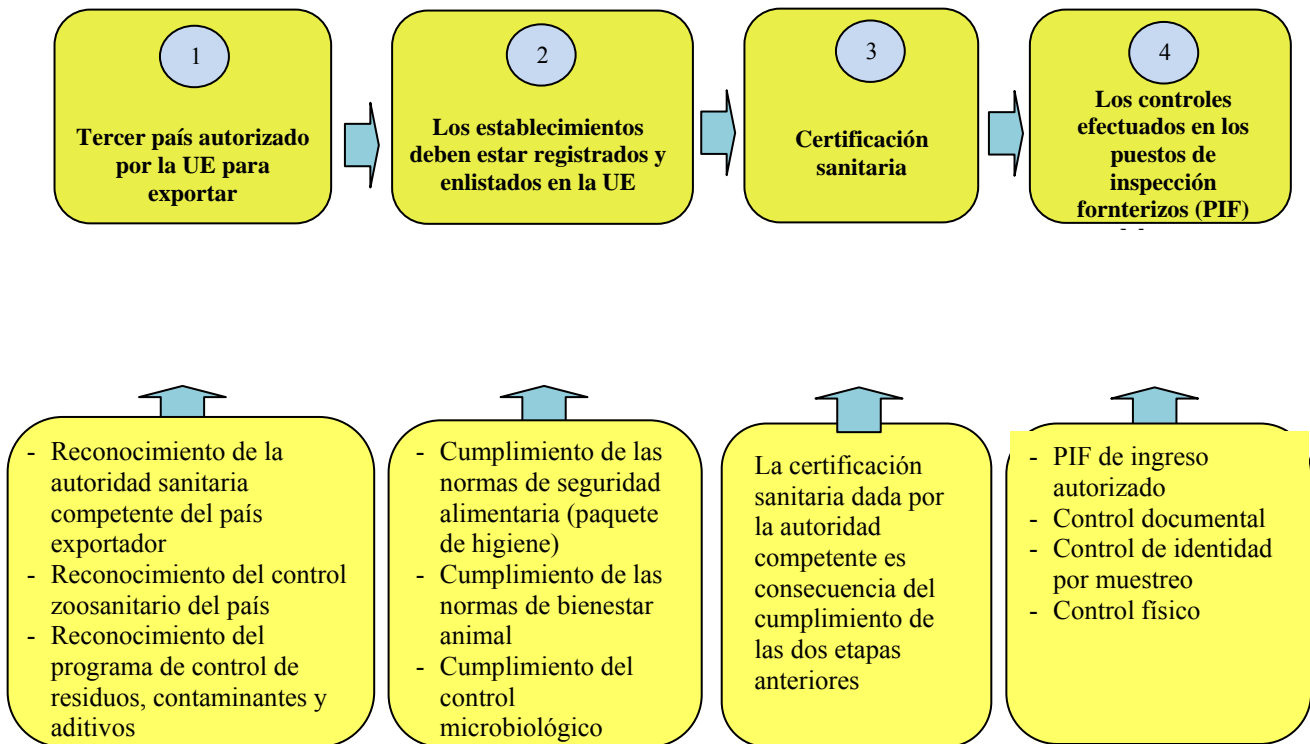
1

Tercer país autorizado por la UE para exportar

2

Los establecimientos deben estar registrados y enlistados en la UE

3

Certificación sanitaria

4

Los controles efectuados en los puestos de inspección fornterizos (PIF)

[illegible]

- Reconocimiento de la autoridad sanitaria competente del país exportador
- Reconocimiento del control zoosanitario del país
- Reconocimiento del programa de control de residuos, contaminantes y aditivos

- Cumplimiento de las normas de seguridad alimentaria (paquete de higiene)
- Cumplimiento de las normas de bienestar animal
- Cumplimiento del control microbiológico

La certificación sanitaria dada por la autoridad competente es consecuencia del cumplimiento de las dos etapas anteriores

- PIF de ingreso autorizado
- Control documental
- Control de identidad por muestreo
- Control físico